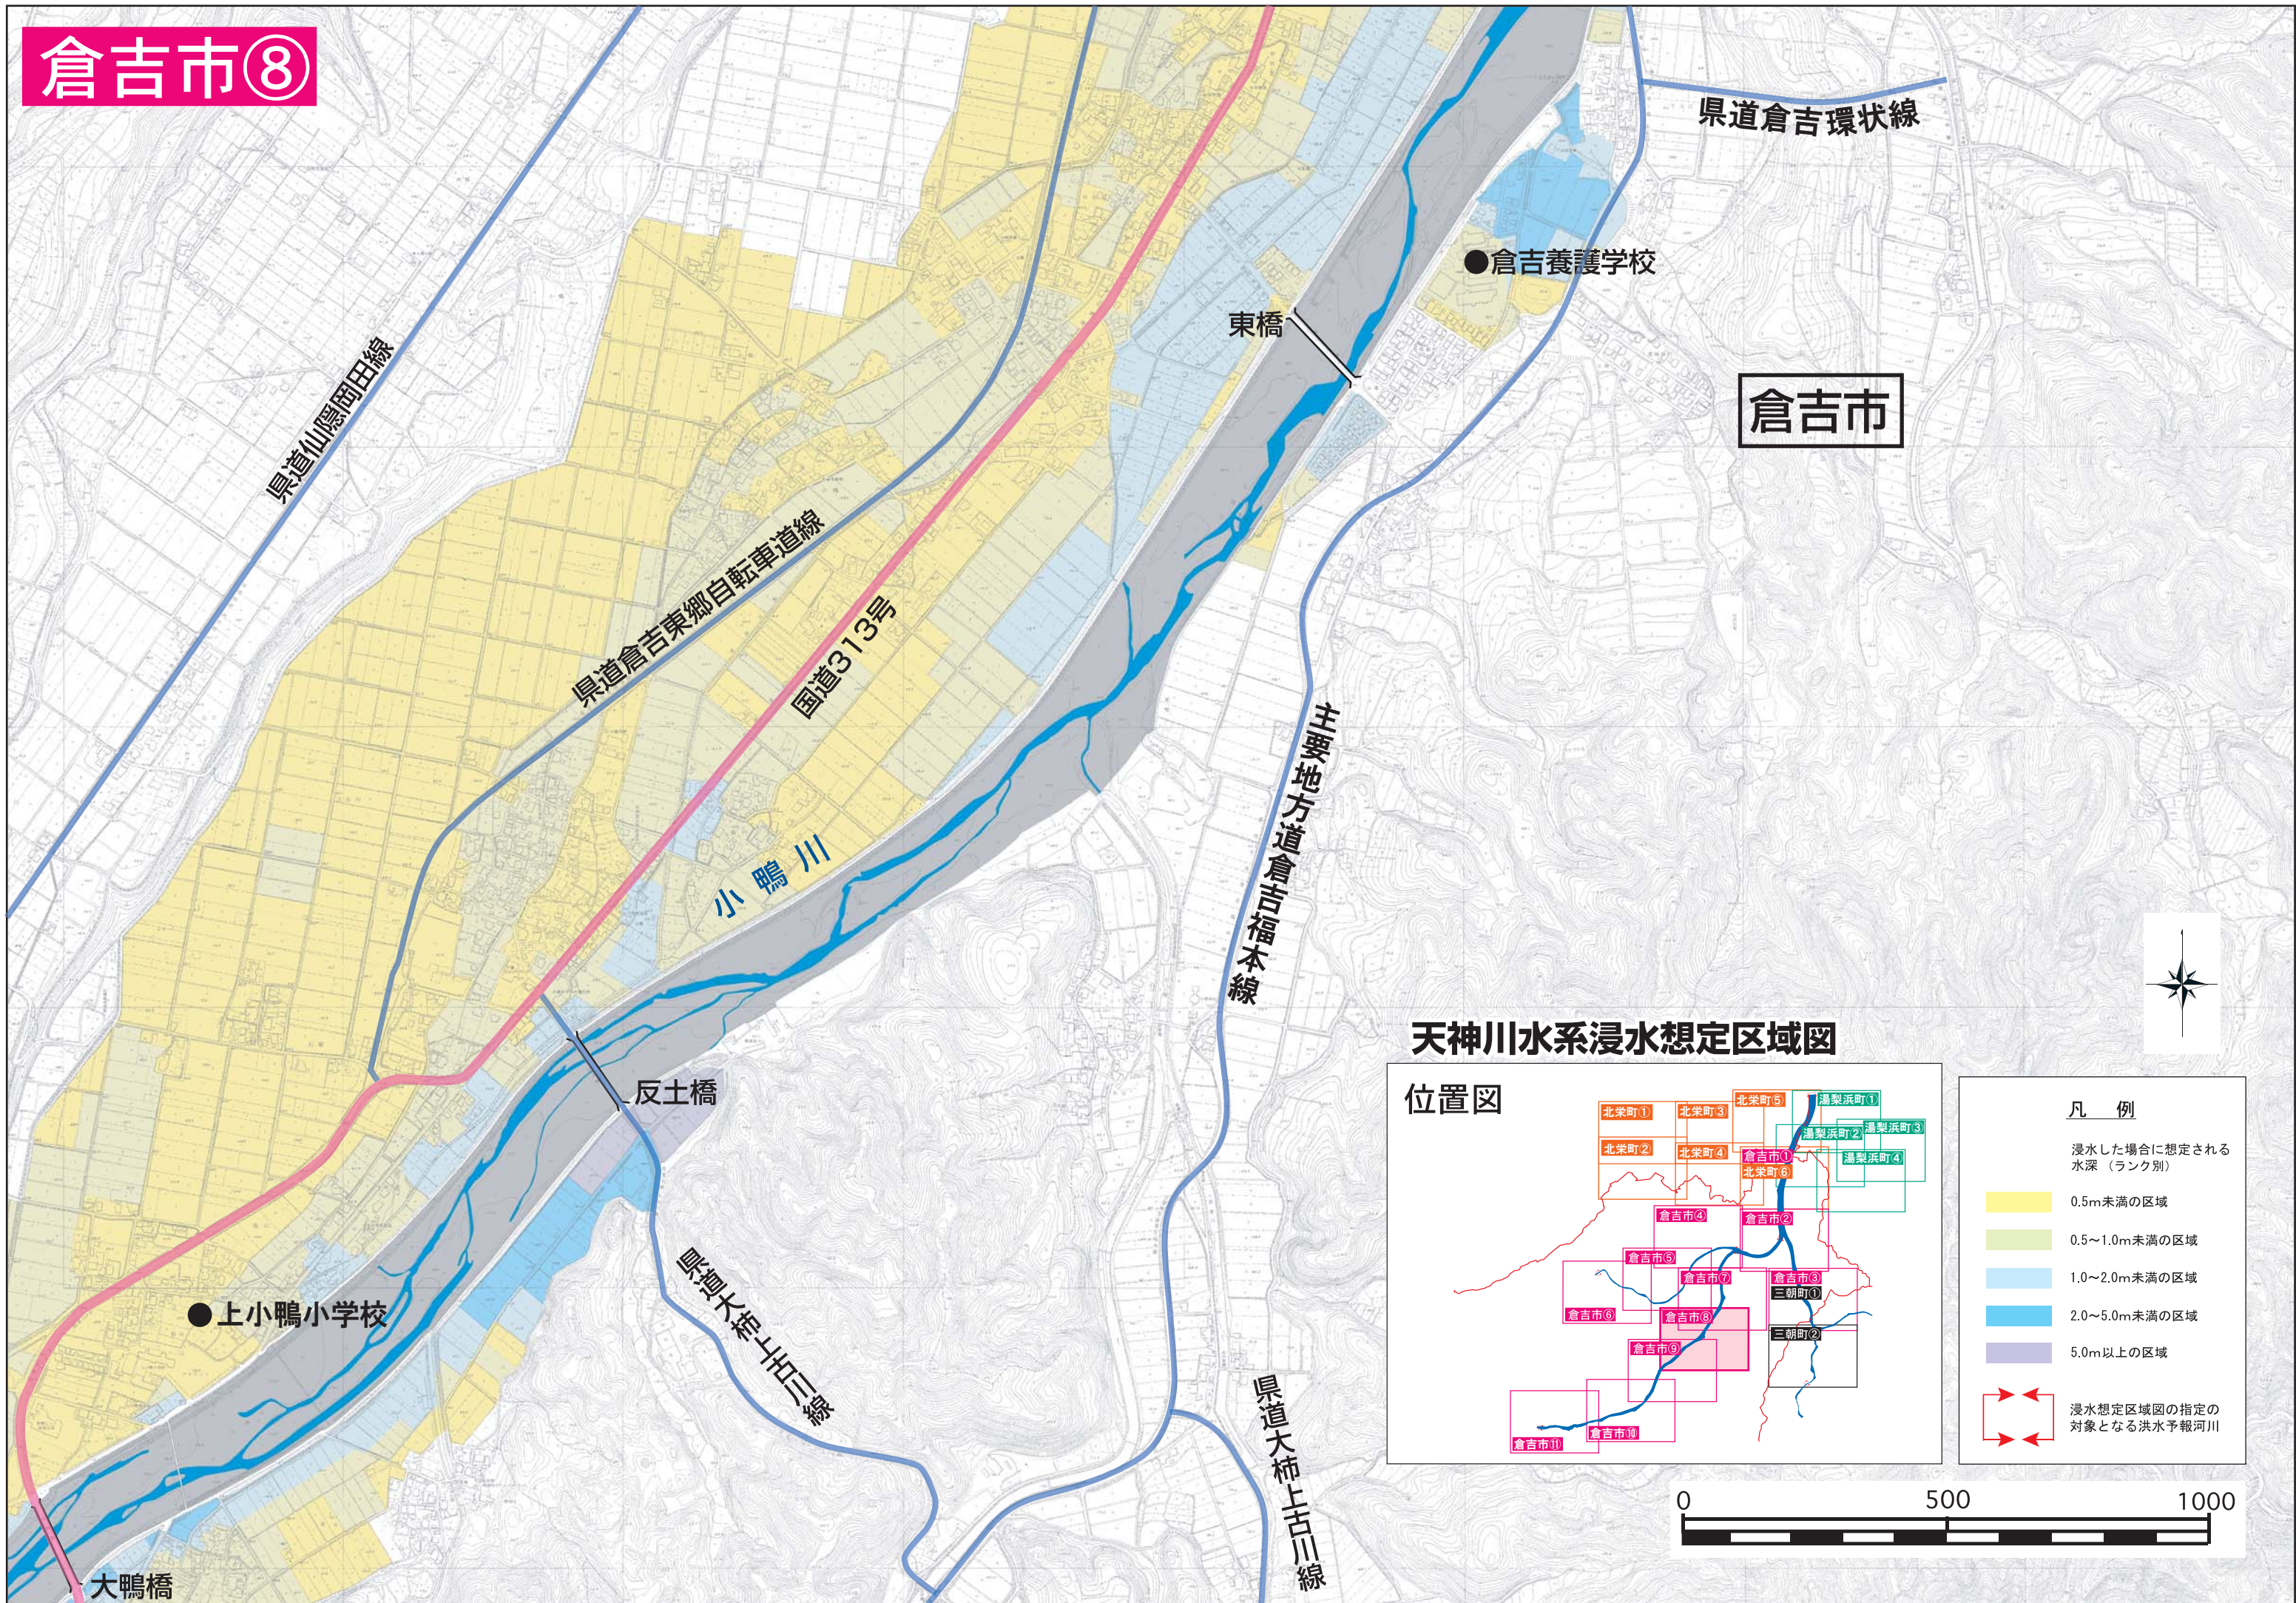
倉吉市⑧

県道倉吉環状線

●倉吉養護学校

東橋

倉吉市

県道仙隠岡田線

県道倉吉東郷自転車道線

国道313号

主要地方道倉吉福本線

小鴨川

反土橋

県道大柿上古川線

●上小鴨小学校

県道大柿上古川線

大鴨橋

天神川水系浸水想定区域図

位置図

北栄町① 北栄町③ 北栄町⑤ 湯梨浜町① 湯梨浜町② 湯梨浜町③ 北栄町② 北栄町④ 倉吉市① 北栄町⑥ 湯梨浜町④ 倉吉市④ 倉吉市② 倉吉市⑤ 倉吉市⑦ 倉吉市③ 三朝町① 倉吉市⑥ 倉吉市⑧ 倉吉市⑨ 三朝町② 倉吉市⑪ 倉吉市⑩

凡　例

浸水した場合に想定される水深（ランク別）

0.5m未満の区域

0.5～1.0m未満の区域

1.0～2.0m未満の区域

2.0～5.0m未満の区域

5.0m以上の区域

浸水想定区域図の指定の対象となる洪水予報河川

0　500　1000